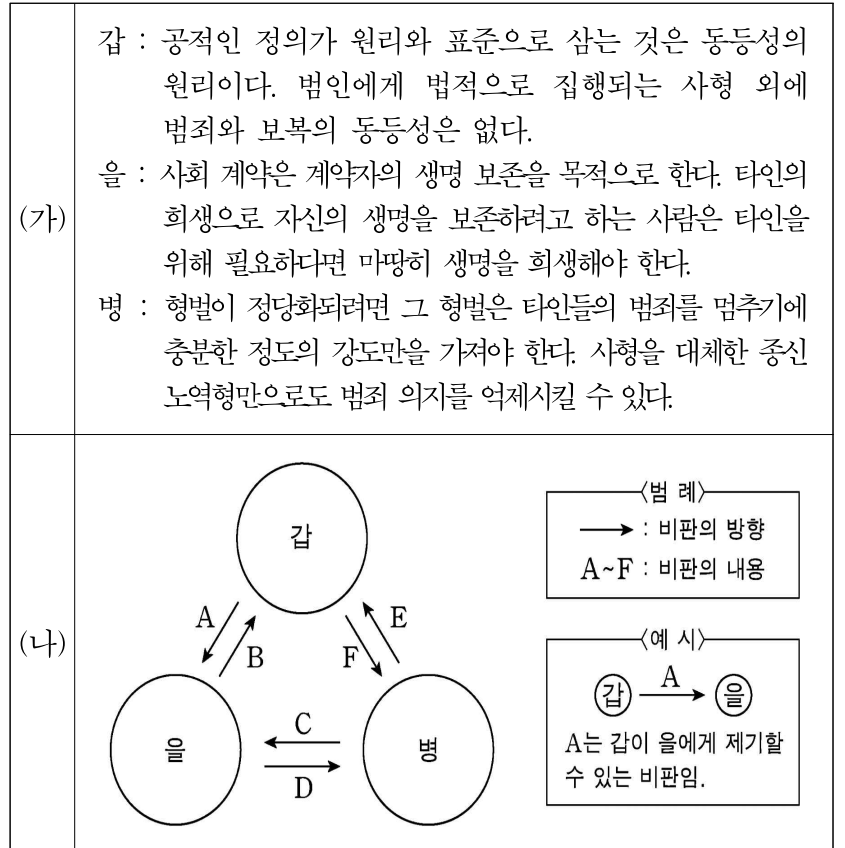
| | |
|---|---|
| (가) | 갑 : 공적인 정의가 원리와 표준으로 삼는 것은 동등성의 원리이다. 범인에게 법적으로 집행되는 사형 외에 범죄와 보복의 동등성은 없다.<br>을 : 사회 계약은 계약자의 생명 보존을 목적으로 한다. 타인의 희생으로 자신의 생명을 보존하려고 하는 사람은 타인을 위해 필요하다면 마땅히 생명을 희생해야 한다.<br>병 : 형벌이 정당화되려면 그 형벌은 타인들의 범죄를 멈추기에 충분한 정도의 강도만을 가져야 한다. 사형을 대체한 종신 노역형만으로도 범죄 의지를 억제시킬 수 있다. |
| (나) | 갑<br>A B E F<br>을 C D 병<br>〈범 례〉<br>→ : 비판의 방향<br>A~F : 비판의 내용<br>〈예 시〉<br>갑 A → 을<br>A는 갑이 을에게 제기할 수 있는 비판임. |